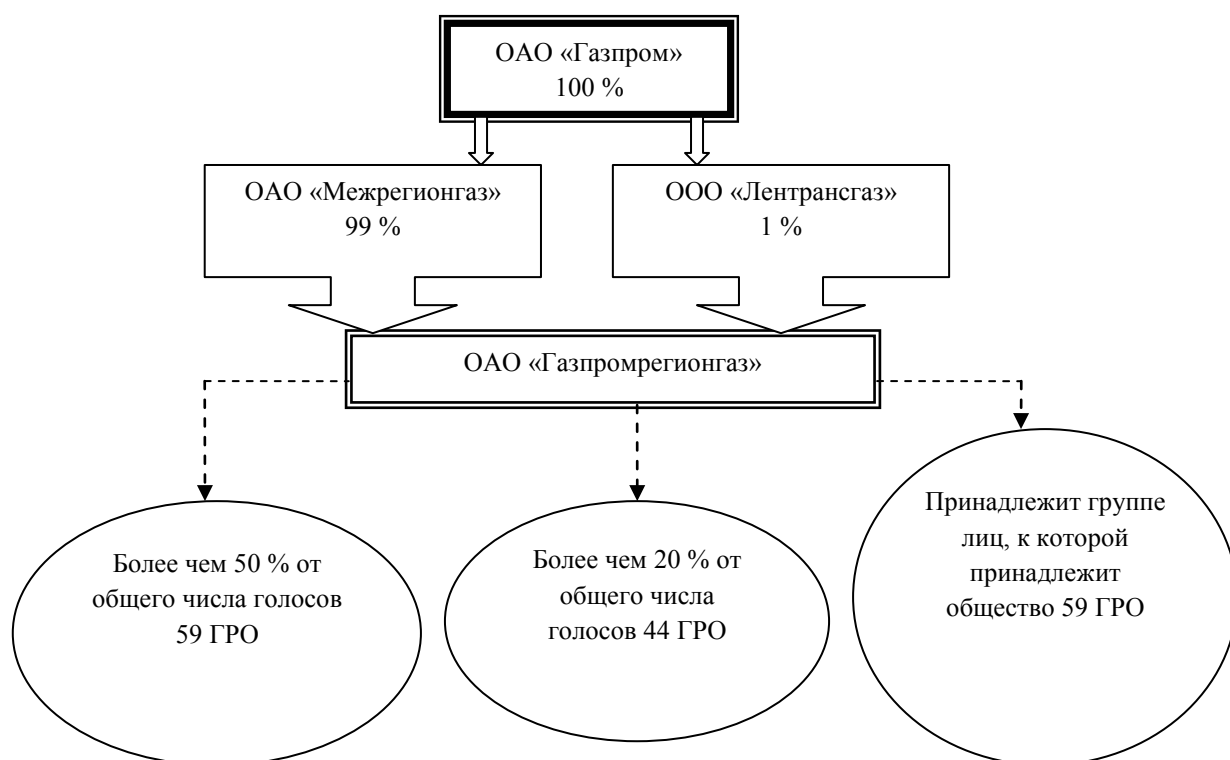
ОАО «Газпром»
100 %

ОАО «Межрегионгаз»
99 %

ООО «Лентрансгаз»
1 %

ОАО «Газпромрегионгаз»

Более чем 50 % от общего числа голосов 59 ГРО

Более чем 20 % от общего числа голосов 44 ГРО

Принадлежит группе лиц, к которой принадлежит общество 59 ГРО